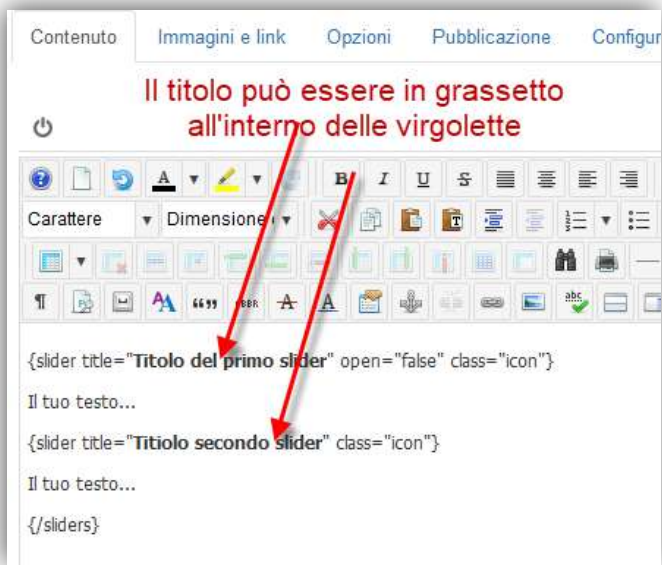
Contenuto Immagini e link Opzioni Pubblicazione Configur

Il titolo può essere in grassetto all'interno delle virgolette

Carattere Dimensione

{slider title="**Titolo del primo slider**" open="false" class="icon"}

Il tuo testo...

{slider title="**Titiolo secondo slider**" class="icon"}

Il tuo testo...

{/sliders}